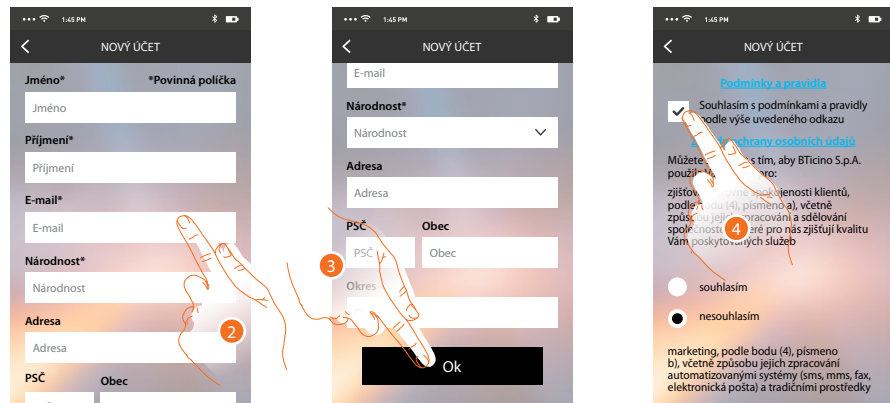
1:45 PM

NOVÝ ÚČET

Jméno*

*Povinná políčka

Jméno

Příjmení*

Příjmení

E-mail*

E-mail

Národnost*

Národnost

Adresa

Adresa

PSČ

Obec

2

1:45 PM

NOVÝ ÚČET

E-mail

Národnost*

Národnost

Adresa

Adresa

PSČ

Obec

PSČ

Obec

3

Okres

Ok

1:45 PM

NOVÝ ÚČET

Podmínky a pravidla

Souhlasím s podmínkami a pravidly podle výše uvedeného odkazu

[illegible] ochrany osobních údajů

Můžete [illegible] s tím, aby BTicino S.p.A. použil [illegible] pro:

zjišťov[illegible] spokojenosti klientů, podle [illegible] (4), písmeno a), včetně způsobu jejich zpracování a sdělování společnost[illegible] které pro nás zjišťují kvalitu Vám poskytovaných služeb

4

souhlasím

nesouhlasím

marketing, podle bodu (4), písmeno b), včetně způsobu jejich zpracování automatizovanými systémy (sms, mms, fax, elektronická pošta) a tradičními prostředky